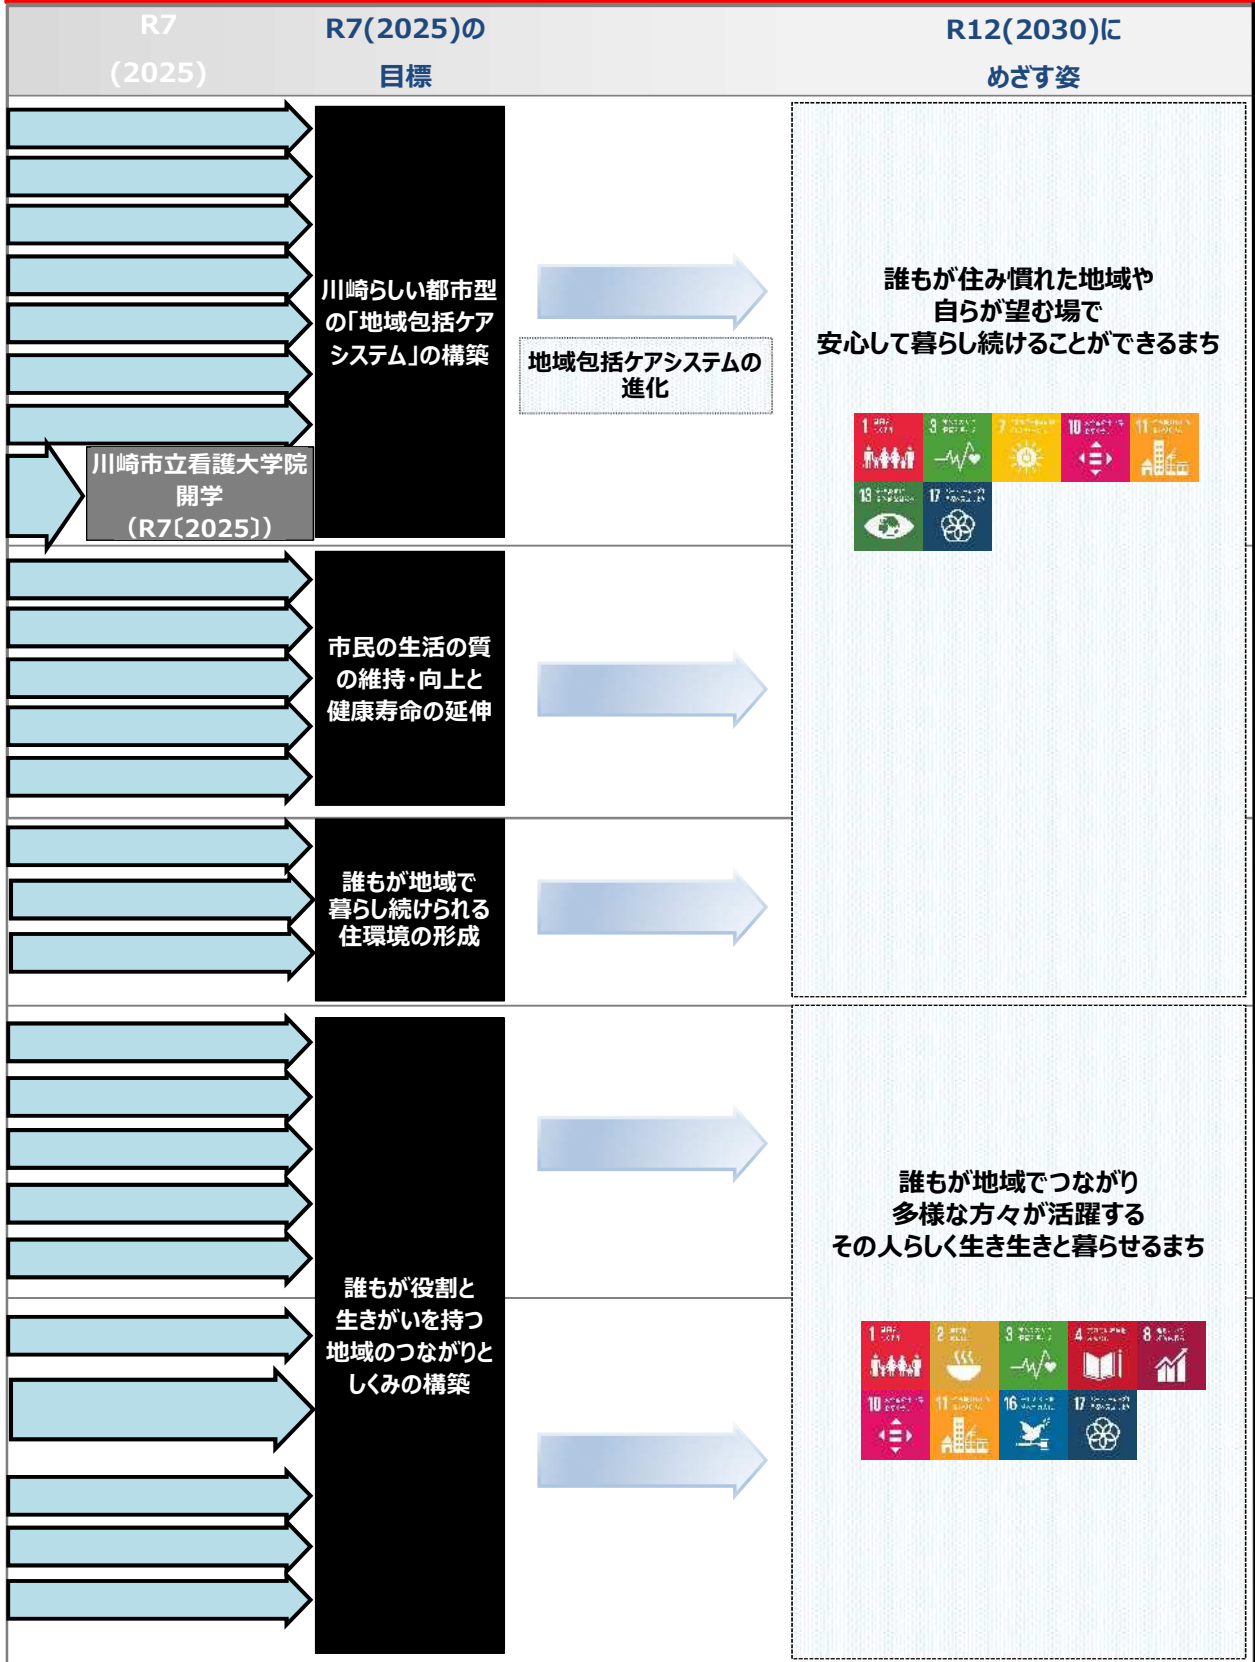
R7
(2025)

R7(2025)の
目標

R12(2030)に
めざす姿

川崎らしい都市型の「地域包括ケアシステム」の構築

地域包括ケアシステムの進化

川崎市立看護大学院
開学
(R7〔2025〕)

誰もが住み慣れた地域や
自らが望む場で
安心して暮らし続けることができるまち

1
3
7
10
11
13
17

市民の生活の質の維持・向上と健康寿命の延伸

誰もが地域で暮らし続けられる住環境の形成

誰もが役割と生きがいを持つ地域のつながりとしくみの構築

誰もが地域でつながり
多様な方々が活躍する
その人らしく生き生きと暮らせるまち

1
2
3
4
8
10
11
16
17